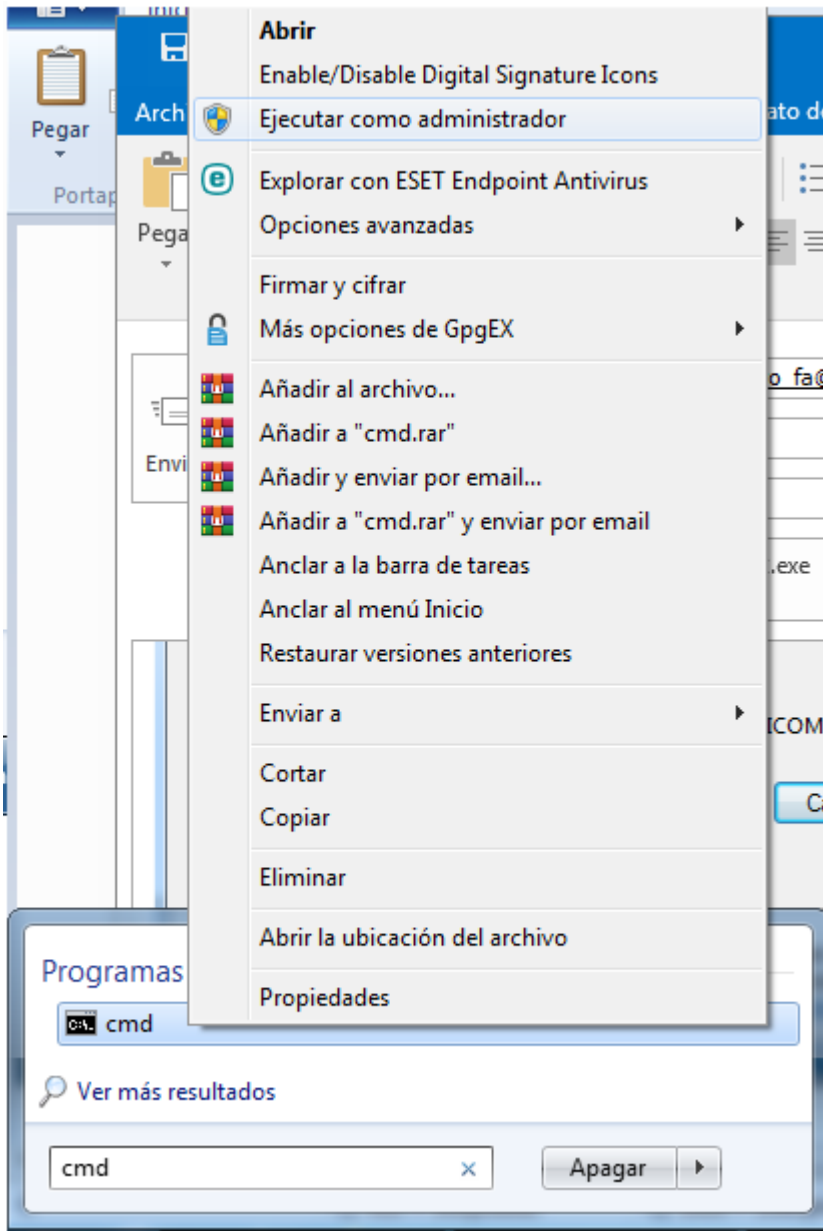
Pegar
Portap
Arch
Pega
Envi
ato d
o fa@
.exe
ICOM
C

Abrir
Enable/Disable Digital Signature Icons
Ejecutar como administrador
Explorar con ESET Endpoint Antivirus
Opciones avanzadas
Firmar y cifrar
Más opciones de GpgEX
Añadir al archivo...
Añadir a "cmd.rar"
Añadir y enviar por email...
Añadir a "cmd.rar" y enviar por email
Anclar a la barra de tareas
Anclar al menú Inicio
Restaurar versiones anteriores
Enviar a
Cortar
Copiar
Eliminar
Abrir la ubicación del archivo
Propiedades

Programas
cmd
Ver más resultados
cmd
Apagar